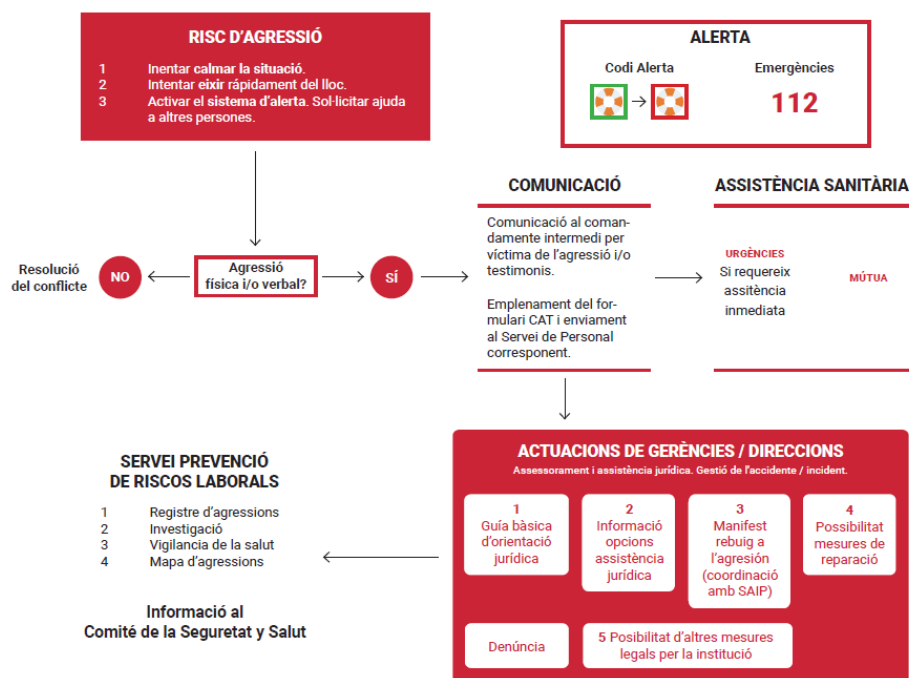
RISC D'AGRESSIÓ

1 Intentar calmar la situació.
2 Intentar eixir ràpidament del lloc.
3 Activar el sistema d'alerta. Sol·licitar ajuda a altres persones.

ALERTA

Codi Alerta

Emergències

112

COMUNICACIÓ

ASSISTÈNCIA SANITÀRIA

Resolució del conflicte

NO

Agressió física i/o verbal?

SÍ

Comunicació al comandamente intermedi per víctima de l'agressió i/o testimonis.

Emplenament del formulari CAT i enviament al Servei de Personal corresponent.

URGÈNCIES
Si requereix assistència inmediata

MÚTUA

ACTUACIONS DE GERÈNCIES / DIRECCIONS

Assessorament i assistència jurídica. Gestió de l'accidente / incident.

1
Guía bàsica d'orientació jurídica

2
Informació opcions assistència jurídica

3
Manifest rebuig a l'agresión (coordinació amb SAIP)

4
Possibilitat mesures de reparació

Denúncia

5 Posibilitat d'altres mesures legals per la institució

SERVEI PREVENCIÓ DE RISCOS LABORALS

1 Registre d'agressions
2 Investigació
3 Vigilancia de la salut
4 Mapa d'agressions

Informació al Comité de la Seguretat y Salut